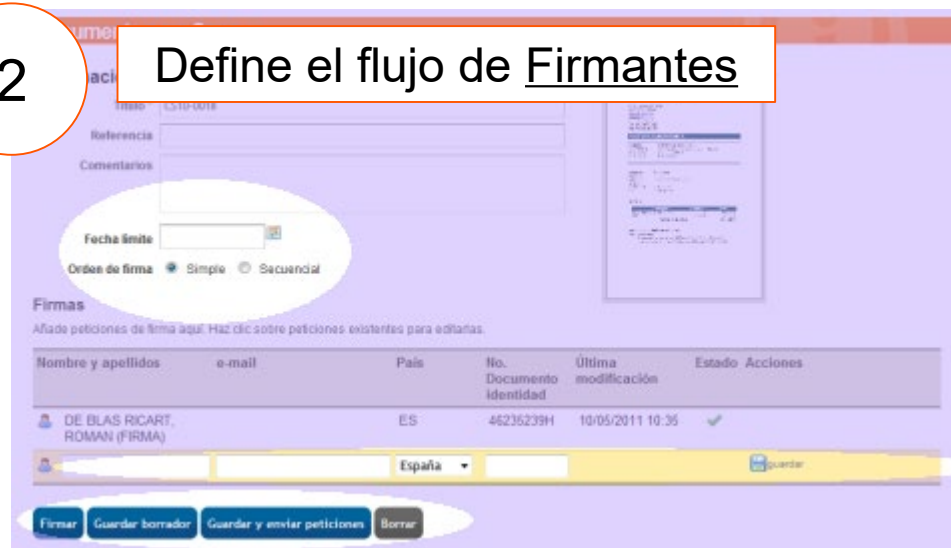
2

Define el flujo de Firmantes

Título CS10-0018

Referencia

Comentarios

Fecha límite

Orden de firma Simple Secuencial

Firmas

Añade peticiones de firma aquí. Haz clic sobre peticiones existentes para editarlas.

| Nombre y apellidos | e-mail | País | No. Documento identidad | Última modificación | Estado | Acciones |
|---|---|---|---|---|---|---|
| DE BLAS RICART, ROMAN (FIRMA) | | ES | 46236239H | 10/05/2011 10:36 | ✓ | |
| | | España | | | | guardar |

Firmar Guardar borrador Guardar y enviar peticiones Borrar